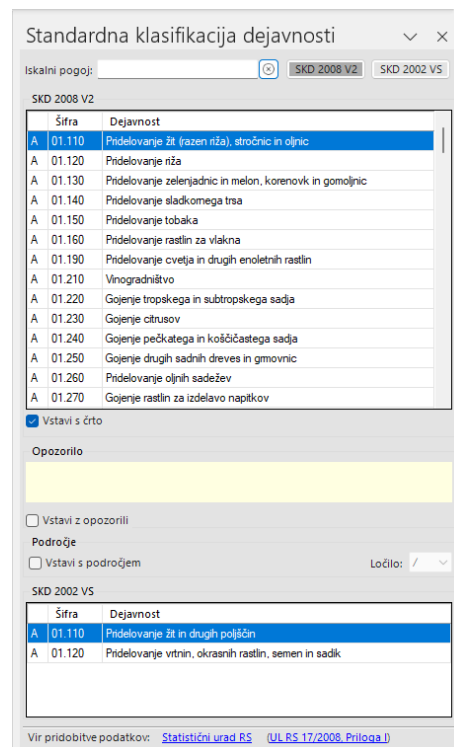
Standardna klasifikacija dejavnosti

Iskalni pogoj: SKD 2008 V2 SKD 2002 VS

SKD 2008 V2

|  | Šifra | Dejavnost |
|---|---|---|
| A | 01.110 | Pridelovanje žit (razen riža), stročnic in oljnic |
| A | 01.120 | Pridelovanje riža |
| A | 01.130 | Pridelovanje zelenjadnic in melon, korenovk in gomoljnic |
| A | 01.140 | Pridelovanje sladkornega trsa |
| A | 01.150 | Pridelovanje tobaka |
| A | 01.160 | Pridelovanje rastlin za vlakna |
| A | 01.190 | Pridelovanje cvetja in drugih enoletnih rastlin |
| A | 01.210 | Vinogradništvo |
| A | 01.220 | Gojenje tropskega in subtropskega sadja |
| A | 01.230 | Gojenje citrusov |
| A | 01.240 | Gojenje pečkatega in koščičastega sadja |
| A | 01.250 | Gojenje drugih sadnih dreves in grmovnic |
| A | 01.260 | Pridelovanje oljnih sadežev |
| A | 01.270 | Gojenje rastlin za izdelavo napitkov |

Vstavi s črto

Opozorilo

Vstavi z opozorili

Področje

Vstavi s področjem

Ločilo: /

SKD 2002 VS

|  | Šifra | Dejavnost |
|---|---|---|
| A | 01.110 | Pridelovanje žit in drugih poljščin |
| A | 01.120 | Pridelovanje vrtnin, okrasnih rastlin, semen in sadik |

Vir pridobitve podatkov: Statistični urad RS (UL RS 17/2008, Priloga I)